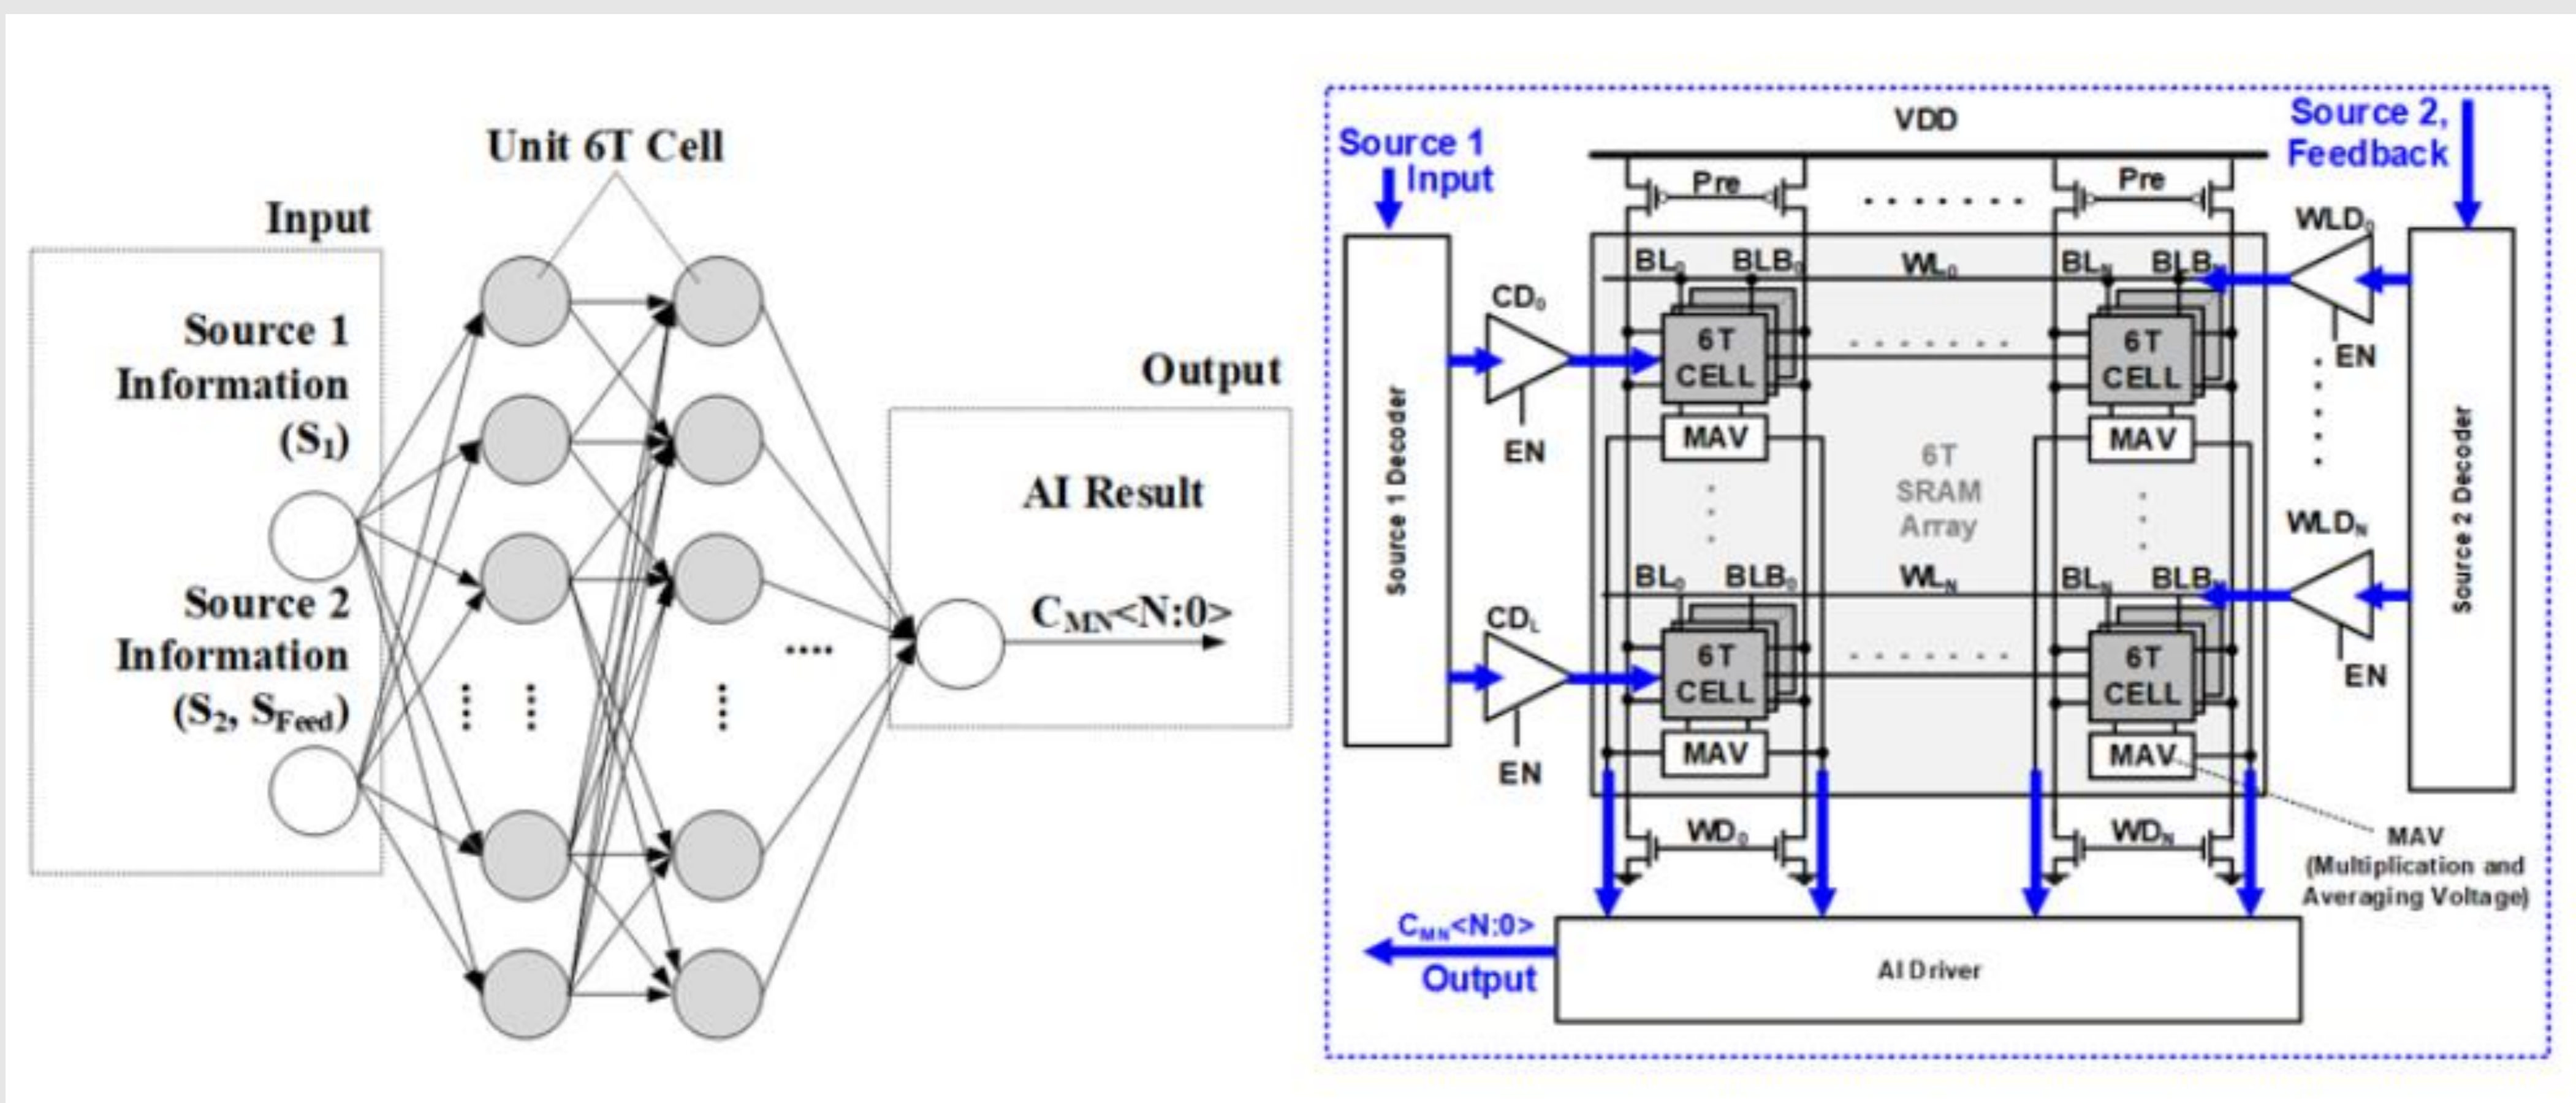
Unit 6T Cell

Input

Source 1 Information $(S_1)$

Source 2 Information $(S_2, S_{Feed})$

Output

AI Result

$C_{MN}$<N:0>

....

VDD

Source 1 Input

Source 2, Feedback

Pre

Pre

$WLD_0$

$BL_0$ $BLB_0$

$WL_0$

$BL_N$ $BLB_N$

$CD_0$

6T CELL

6T CELL

EN

MAV

MAV

EN

Source 1 Decoder

6T SRAM Array

Source 2 Decoder

$WLD_N$

$BL_0$ $BLB_0$

$WL_N$

$BL_N$ $BLB_N$

$CD_L$

6T CELL

6T CELL

EN

MAV

MAV

EN

$WD_0$

$WD_N$

MAV (Multiplication and Averaging Voltage)

$C_{MN}$<N:0>

Output

AI Driver